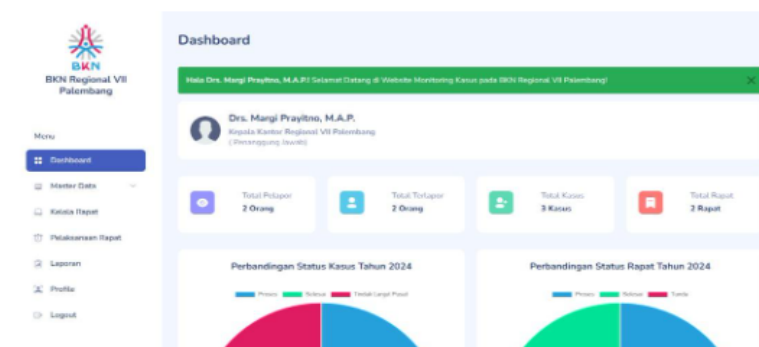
BKN
BKN Regional VII Palembang

Menu

Dashboard

Master Data

Kelola Rapat

Pelaksanaan Rapat

Laporan

Profile

Logout

Dashboard

Halo Drs. Margi Prayitno, M.A.P.! Selamat Datang di Website Monitoring Kasus pada BKN Regional VII Palembang!

Drs. Margi Prayitno, M.A.P.
Kepala Kantor Regional VII Palembang
( Penanggung Jawab)

Total Pelapor
2 Orang

Total Terlapor
2 Orang

Total Kasus
3 Kasus

Total Rapat
2 Rapat

Perbandingan Status Kasus Tahun 2024

Proses Selesai Tindak Lanjut Pusat

Perbandingan Status Rapat Tahun 2024

Proses Selesai Tunda